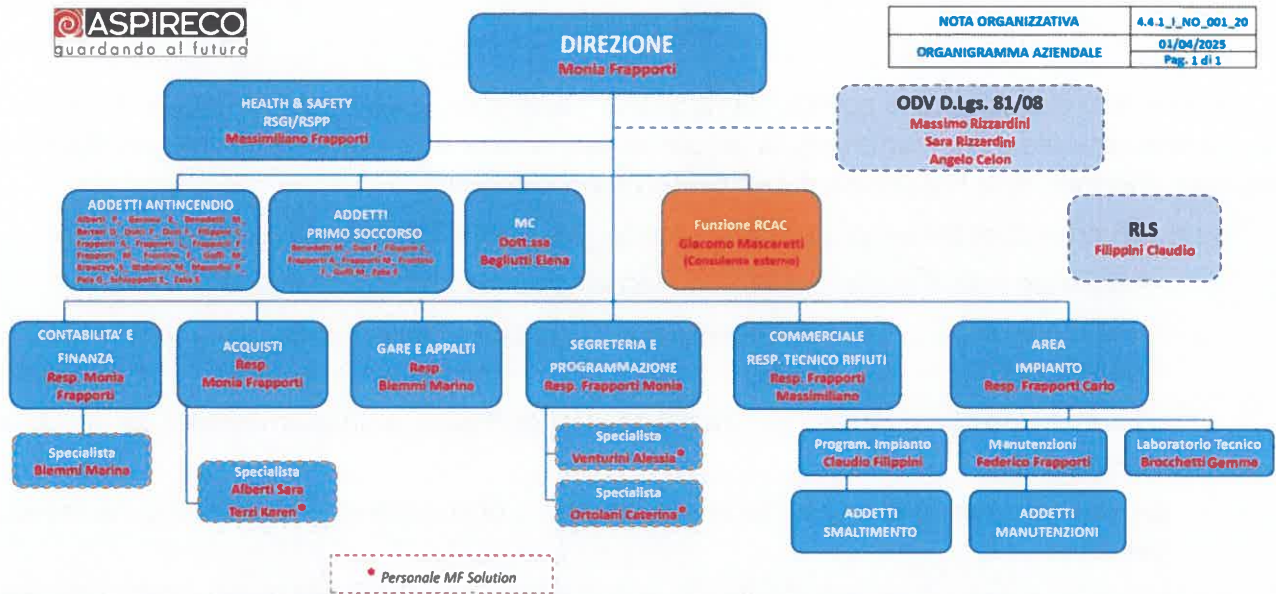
ASPIRECO
guardando al futuro

| NOTA ORGANIZZATIVA | 4.4.1_I_NO_001_20 |
|---|---|
| ORGANIGRAMMA AZIENDALE | 01/04/2025 Pag. 1 di 1 |

DIREZIONE
Monia Frapporti

HEALTH & SAFETY
RSGI/RSPP
Massimiliano Frapporti

ODV D.Lgs. 81/08
Massimo Rizzardini
Sara Rizzardini
Angelo Celon

ADDETTI ANTINCENDIO
Alberti P., Gecomo E., Benedetti M., Bertoni D., Dusi F., Dusi F., Filippini C., Frapporti A., Frapporti L., Frapporti F., Frapporti M., Frontino F., Guffi M., Krawczyk S., Malvolini M., Mascellini P., Pala G., Schioppetti E., Zeka S.

ADDETTI
PRIMO SOCCORSO
Benedetti M., Dusi F., Filippini C., Frapporti A., Frapporti M., Frontino F., Guffi M., Zeka S.

MC
Dott.ssa
Begliutti Elena

Funzione RCAC
Giacomo Mascaretti
(Consulente esterno)

RLS
Filippini Claudio

CONTABILITA' E FINANZA
Resp. Monia Frapporti

Specialista
Biemmi Marina

ACQUISTI
Resp
Monia Frapporti

Specialista
Alberti Sara
Terzi Karen*

GARE E APPALTI
Resp
Biemmi Marina

SEGRETERIA E PROGRAMMAZIONE
Resp. Frapporti Monia

Specialista
Venturini Alessia*

Specialista
Ortolani Caterina*

COMMERCIALE
RESP. TECNICO RIFIUTI
Resp. Frapporti Massimiliano

AREA
IMPIANTO
Resp. Frapporti Carlo

Program. Impianto
Claudio Filippini

ADDETTI
SMALTIMENTO

Manutenzioni
Federico Frapporti

ADDETTI
MANUTENZIONI

Laboratorio Tecnico
Brocchetti Gemma

* Personale MF Solution